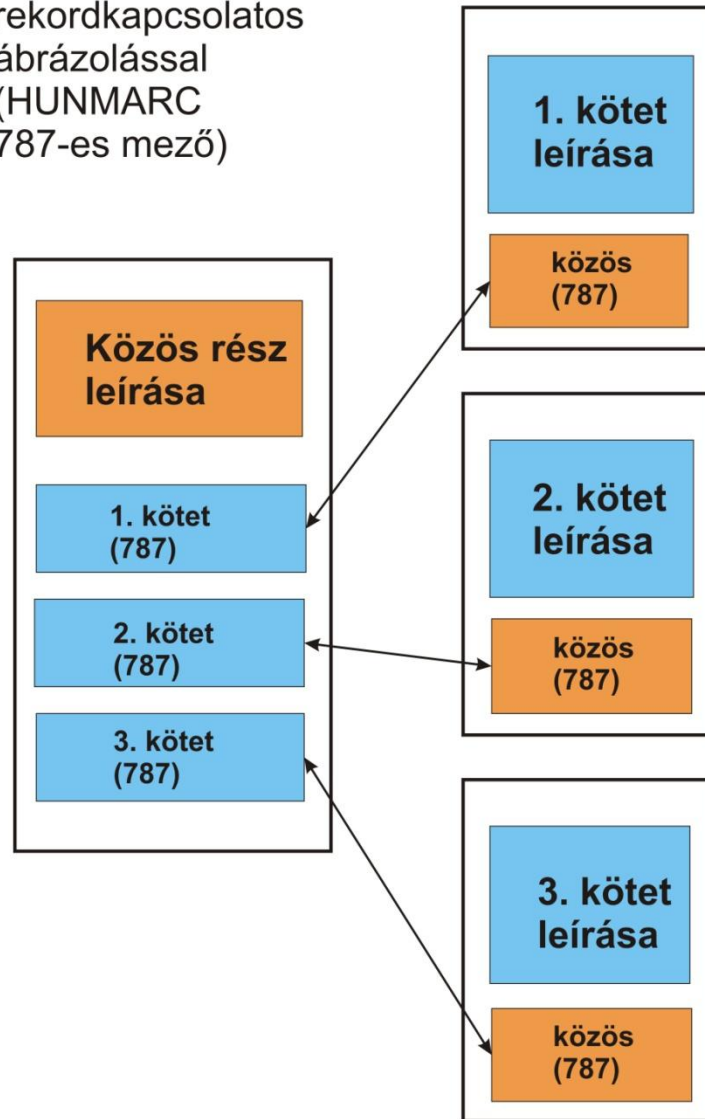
rekordkapcsolatos ábrázolással (HUNMARC 787-es mező)

1. kötet leírása

közös (787)

Közös rész leírása

1. kötet (787)

2. kötet (787)

3. kötet (787)

2. kötet leírása

közös (787)

3. kötet leírása

közös (787)